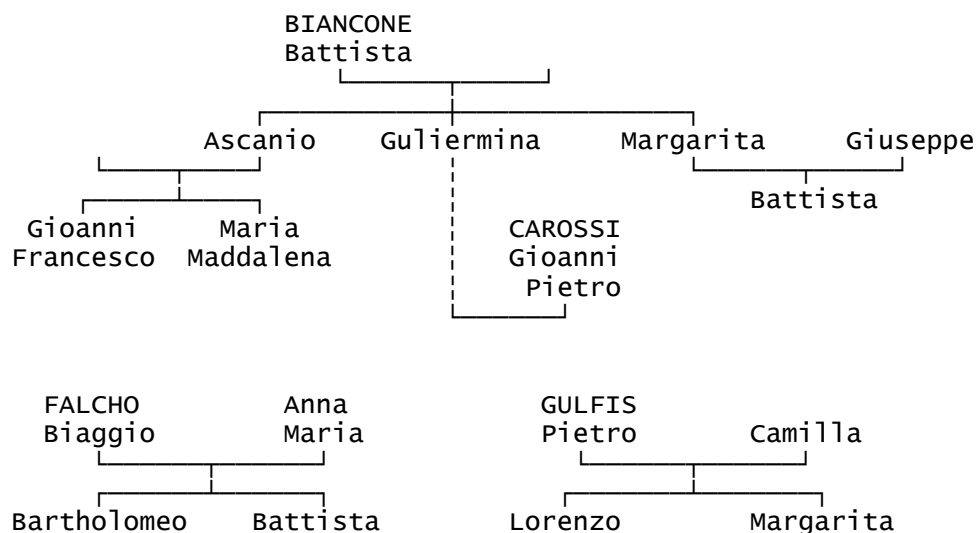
BIANCONE
Battista

Ascanio Guliermina Margarita Giuseppe

Battista

Gioanni Francesco Maria Maddalena

CAROSSI
Gioanni Pietro

FALCHO
Biaggio

Anna Maria

Bartholomeo Battista

GULFIS
Pietro

Camilla

Lorenzo Margarita